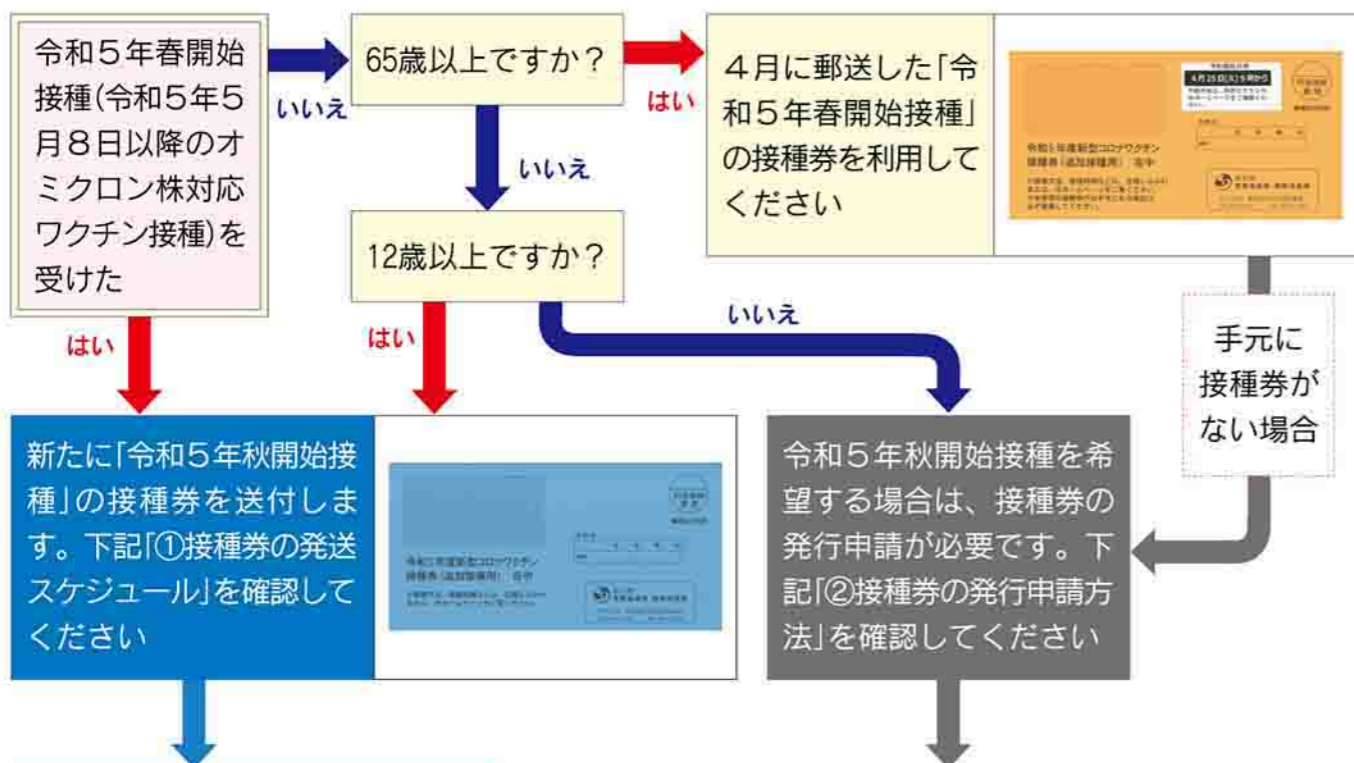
令和５年春開始接種(令和５年５月８日以降のオミクロン株対応ワクチン接種)を受けた

いいえ

65歳以上ですか？

はい

４月に郵送した「令和５年春開始接種」の接種券を利用してください

4月25日(火)9時から

令和５年度新型コロナワクチン接種券（追加接種用）在中

いいえ

12歳以上ですか？

はい

はい

いいえ

手元に接種券がない場合

新たに「令和５年秋開始接種」の接種券を送付します。下記「①接種券の発送スケジュール」を確認してください

令和５年度新型コロナワクチン接種券（追加接種用）在中

令和５年秋開始接種を希望する場合は、接種券の発行申請が必要です。下記「②接種券の発行申請方法」を確認してください